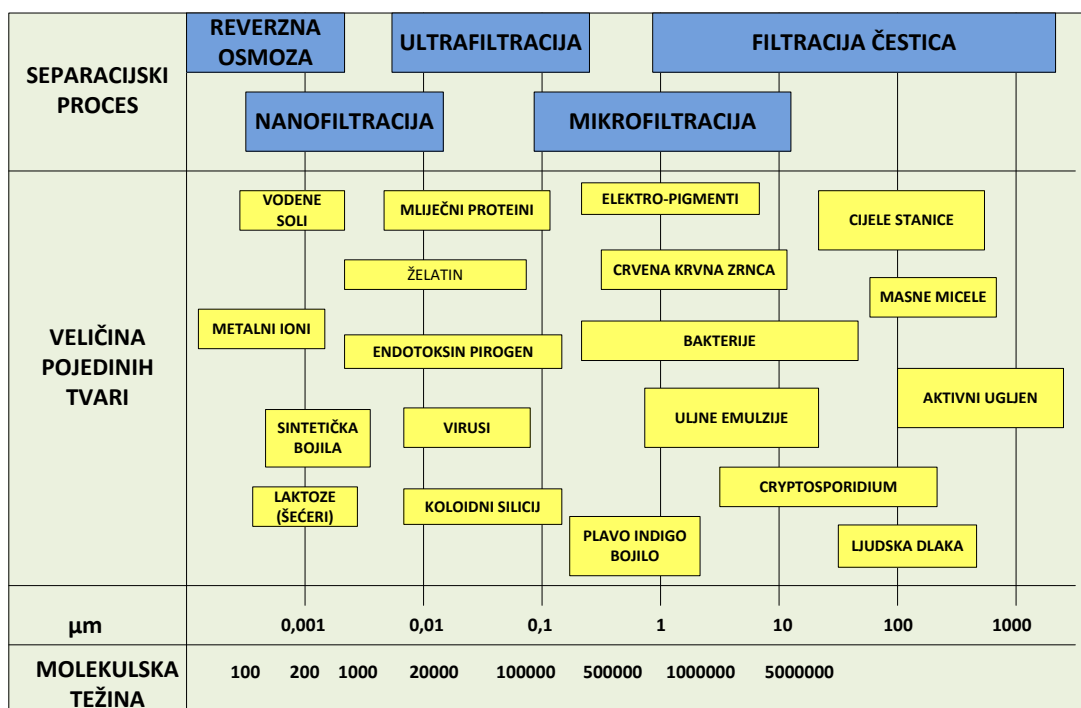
SEPARACIJSKI PROCES

REVERZNA OSMOZA
ULTRAFILTRACIJA
FILTRACIJA ČESTICA
NANOFILTRACIJA
MIKROFILTRACIJA

VELIČINA POJEDINIH TVARI

VODENE SOLI
MLIJEČNI PROTEINI
ELEKTRO-PIGMENTI
CIJELE STANICE
ŽELATIN
CRVENA KRVNA ZRNCA
MASNE MICELE
METALNI IONI
ENDOTOKSIN PIROGEN
BAKTERIJE
AKTIVNI UGLJEN
SINTETIČKA BOJILA
VIRUSI
ULJNE EMULZIJE
CRYPTOSPORIDIUM
LAKTOZE (ŠEĆERI)
KOLOIDNI SILICIJ
PLAVO INDIGO BOJILO
LJUDSKA DLAKA

µm: 0,001 | 0,01 | 0,1 | 1 | 10 | 100 | 1000

MOLEKULSKA TEŽINA: 100 | 200 | 1000 | 20000 | 100000 | 500000 | 1000000 | 5000000